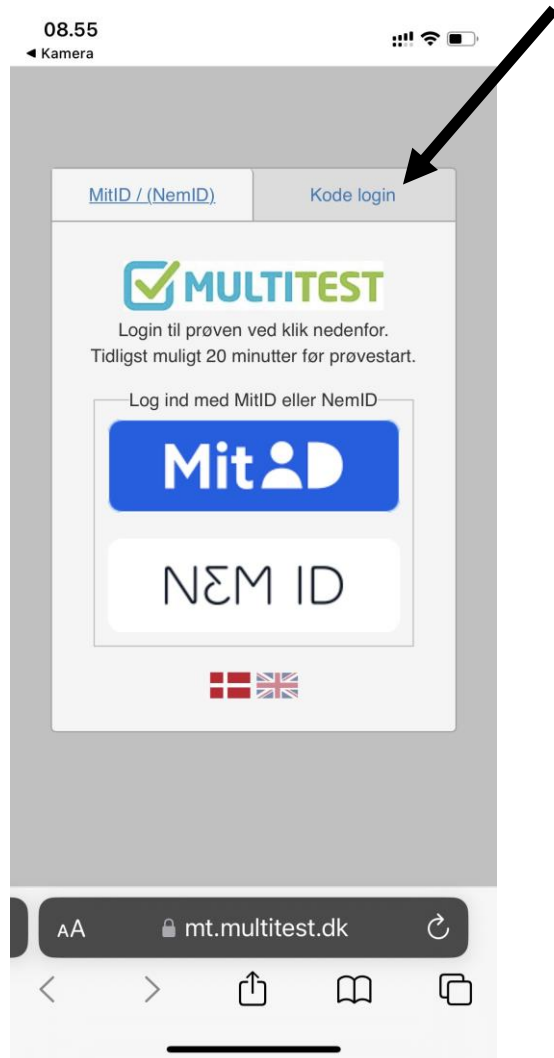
08.55
◄ Kamera

MitID / (NemID)
Kode login

MULTITEST

Login til prøven ved klik nedenfor.
Tidligst muligt 20 minutter før prøvestart.

Log ind med MitID eller NemID

MitID

NƎM ID

AA mt.multitest.dk